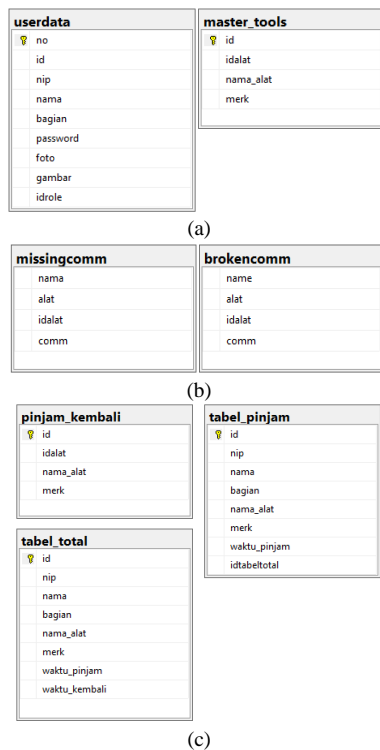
userdata
no
id
nip
nama
bagian
password
foto
gambar
idrole

master_tools
id
idalat
nama_alat
merk

(a)

missingcomm
nama
alat
idalat
comm

brokencomm
name
alat
idalat
comm

(b)

pinjam_kembali
id
idalat
nama_alat
merk

tabel_total
id
nip
nama
bagian
nama_alat
merk
waktu_pinjam
waktu_kembali

tabel_pinjam
id
nip
nama
bagian
nama_alat
merk
waktu_pinjam
idtabeltotal

(c)